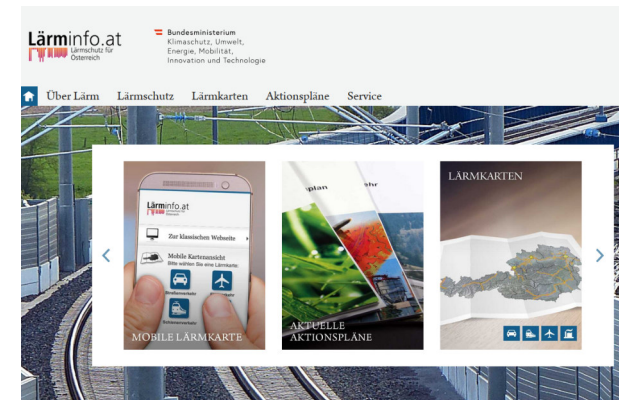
Lärminfo.at
Lärmschutz für Österreich

Bundesministerium
Klimaschutz, Umwelt, Energie, Mobilität, Innovation und Technologie

Über Lärm Lärmschutz Lärmkarten Aktionspläne Service

Lärminfo.at
Zur klassischen Webseite
Mobile Kartenansicht
Bitte wählen Sie eine Lärmkarte
MOBILE LÄRMKARTE

plan
ehr
AKTUELLE AKTIONSPLÄNE

LÄRMKARTEN